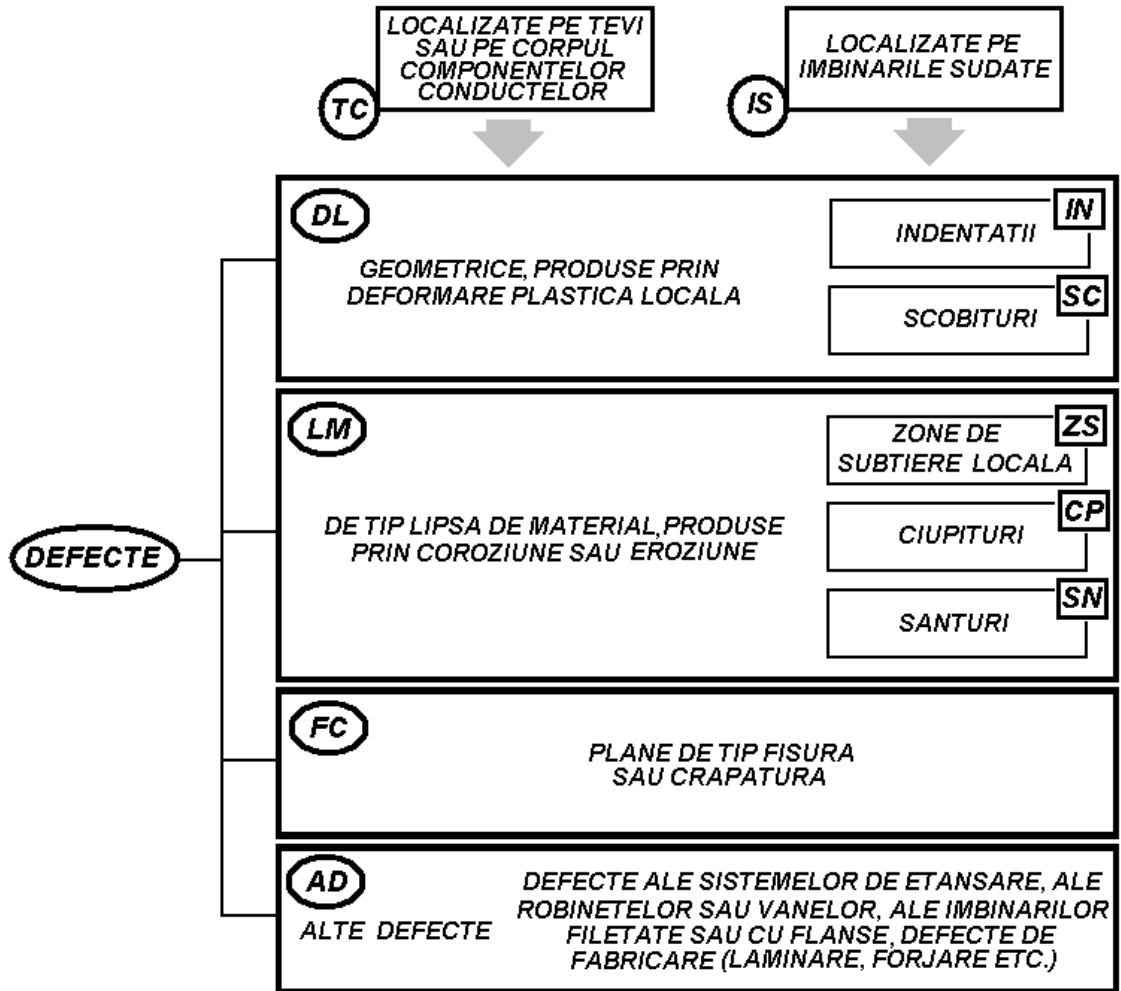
TC
LOCALIZATE PE TEVI SAU PE CORPUL COMPONENTELOR CONDUCTELOR

IS
LOCALIZATE PE IMBINARILE SUDATE

DEFECTE

DL
GEOMETRICE, PRODUSE PRIN DEFORMARE PLASTICA LOCALA

IN
INDENTATII

SC
SCOBITURI

LM
DE TIP LIPSA DE MATERIAL,PRODUSE PRIN COROZIUNE SAU EROZIUNE

ZS
ZONE DE SUBTIERE LOCALA

CP
CIUPITURI

SN
SANTURI

FC
PLANE DE TIP FISURA SAU CRAPATURA

AD
ALTE DEFECTE
DEFECTE ALE SISTEMELOR DE ETANSARE, ALE ROBINETELOR SAU VANELOR, ALE IMBINARILOR FILETATE SAU CU FLANSE, DEFECTE DE FABRICARE (LAMINARE, FORJARE ETC.)